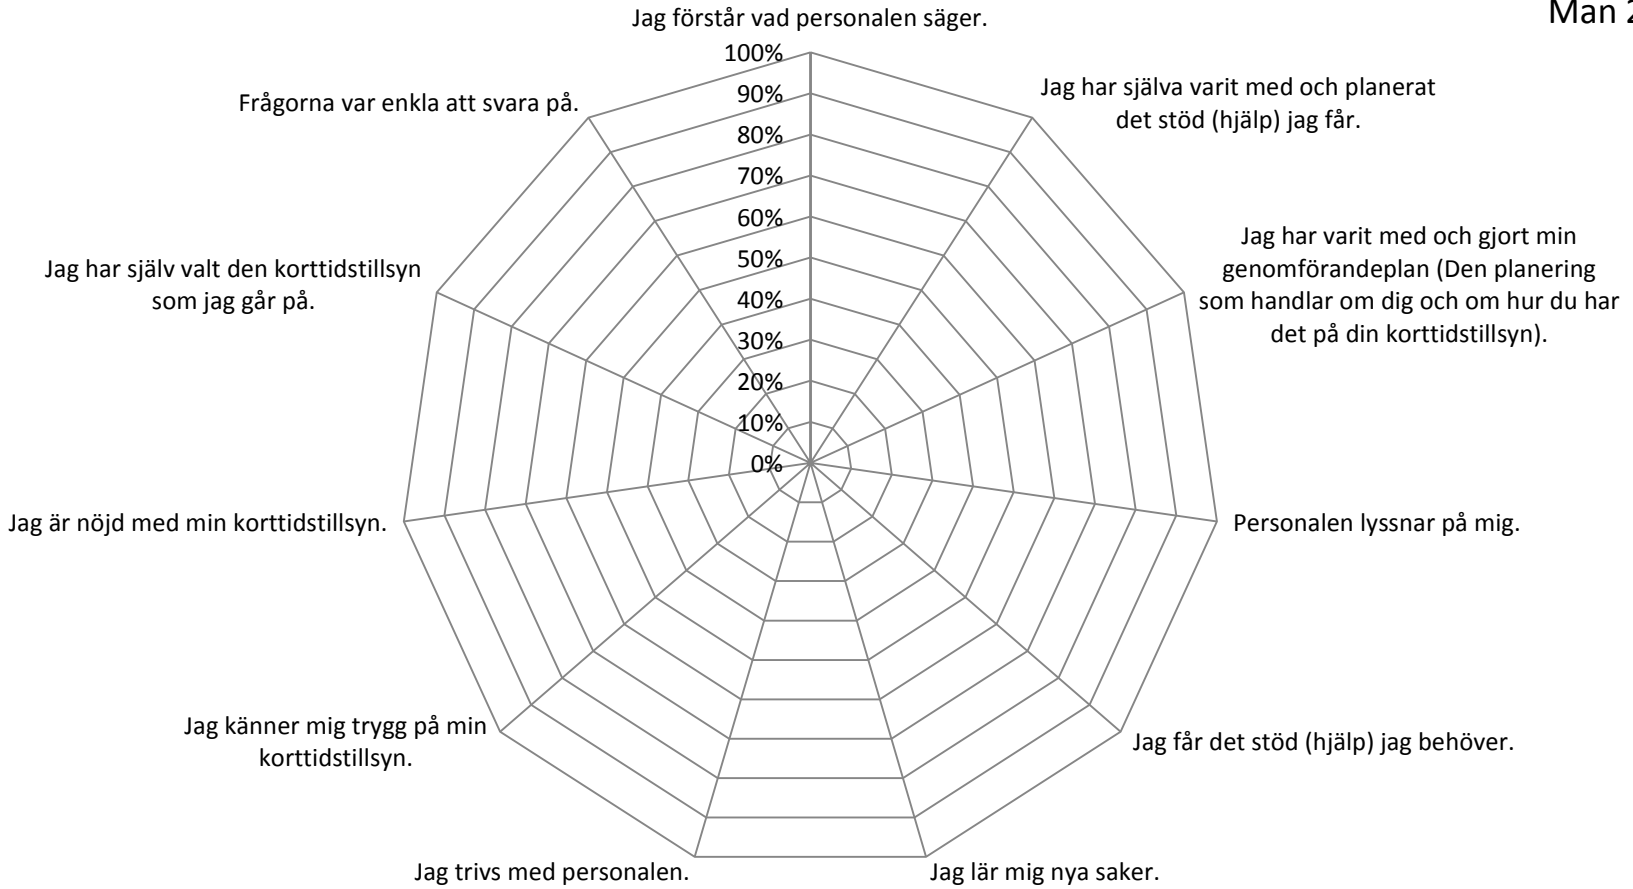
Man 2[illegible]

Jag förstår vad personalen säger.

100%
90%
80%
70%
60%
50%
40%
30%
20%
10%
0%

Jag har själva varit med och planerat det stöd (hjälp) jag får.

Jag har varit med och gjort min genomförandeplan (Den planering som handlar om dig och om hur du har det på din korttidstillsyn).

Personalen lyssnar på mig.

Jag får det stöd (hjälp) jag behöver.

Jag lär mig nya saker.

Jag trivs med personalen.

Jag känner mig trygg på min korttidstillsyn.

Jag är nöjd med min korttidstillsyn.

Jag har själv valt den korttidstillsyn som jag går på.

Frågorna var enkla att svara på.